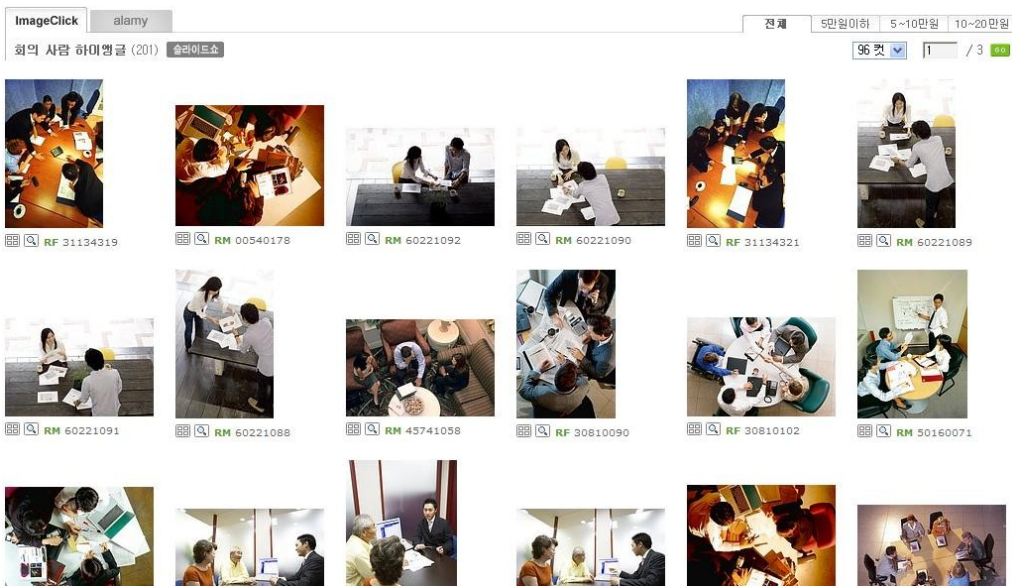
ImageClick alamy

전체 5만원이하 5~10만원 10~20만원

회의 사람 하이앵글 (201) 슬라이드쇼

96 컷 1 / 3 GO

RF 31134319
RM 00540178
RM 60221092
RM 60221090
RF 31134321
RM 60221089

RM 60221091
RM 60221088
RM 45741058
RF 30810090
RF 30810102
RM 50160071